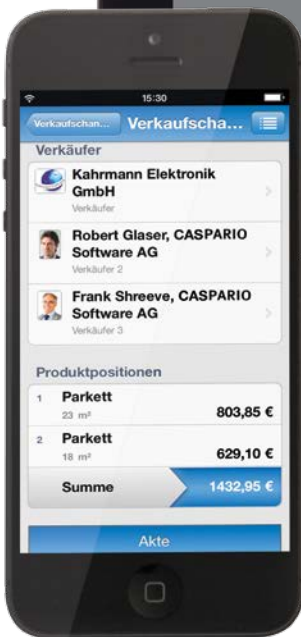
15:30

Verkaufschan...

Verkaufscha...

Verkäufer

Kahrmann Elektronik GmbH
Verkäufer

Robert Glaser, CASPARIO Software AG
Verkäufer 2

Frank Shreeve, CASPARIO Software AG
Verkäufer 3

Produktpositionen

| | | |
|---|---|---|
| 1 | Parkett<br>23 m² | 803,85 € |
| 2 | Parkett<br>18 m² | 629,10 € |
| | Summe | 1432,95 € |

Akte